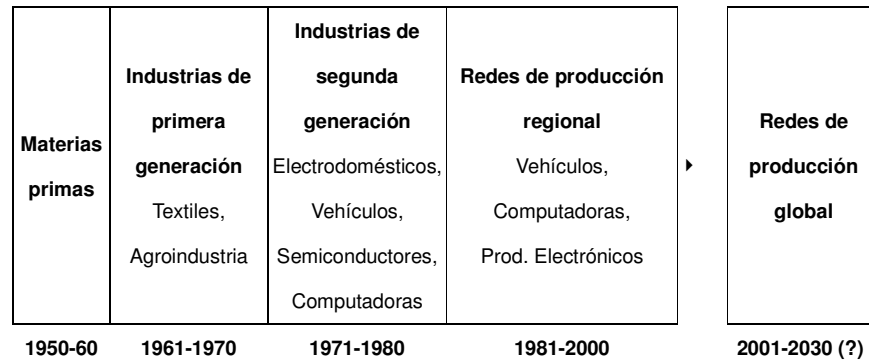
| Materias primas | Industrias de primera generación Textiles, Agroindustria | Industrias de segunda generación Electrodomésticos, Vehículos, Semiconductores, Computadoras | Redes de producción regional Vehículos, Computadoras, Prod. Electrónicos | Redes de producción global |
|---|---|---|---|---|
| 1950-60 | 1961-1970 | 1971-1980 | 1981-2000 | 2001-2030 (?) |